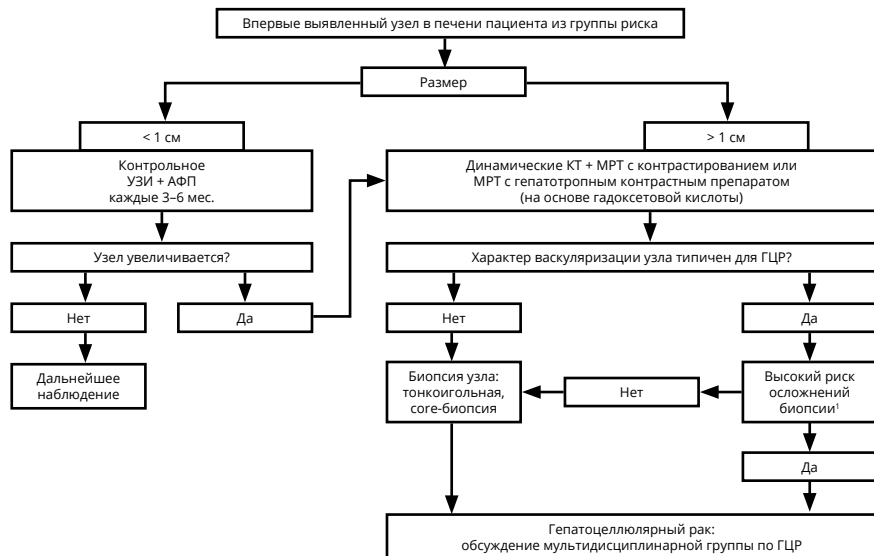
Впервые выявленный узел в печени пациента из группы риска

Размер

< 1 см

> 1 см

Контрольное УЗИ + АФП каждые 3–6 мес.

Динамические КТ + МРТ с контрастированием или МРТ с гепатотропным контрастным препаратом (на основе гадоксетовой кислоты)

Узел увеличивается?

Характер васкуляризации узла типичен для ГЦР?

Нет

Да

Нет

Да

Дальнейшее наблюдение

Биопсия узла: тонкоигольная, core-биопсия

Нет

Высокий риск осложнений биопсии$^1$

Да

Гепатоцеллюлярный рак: обсуждение мультидисциплинарной группы по ГЦР